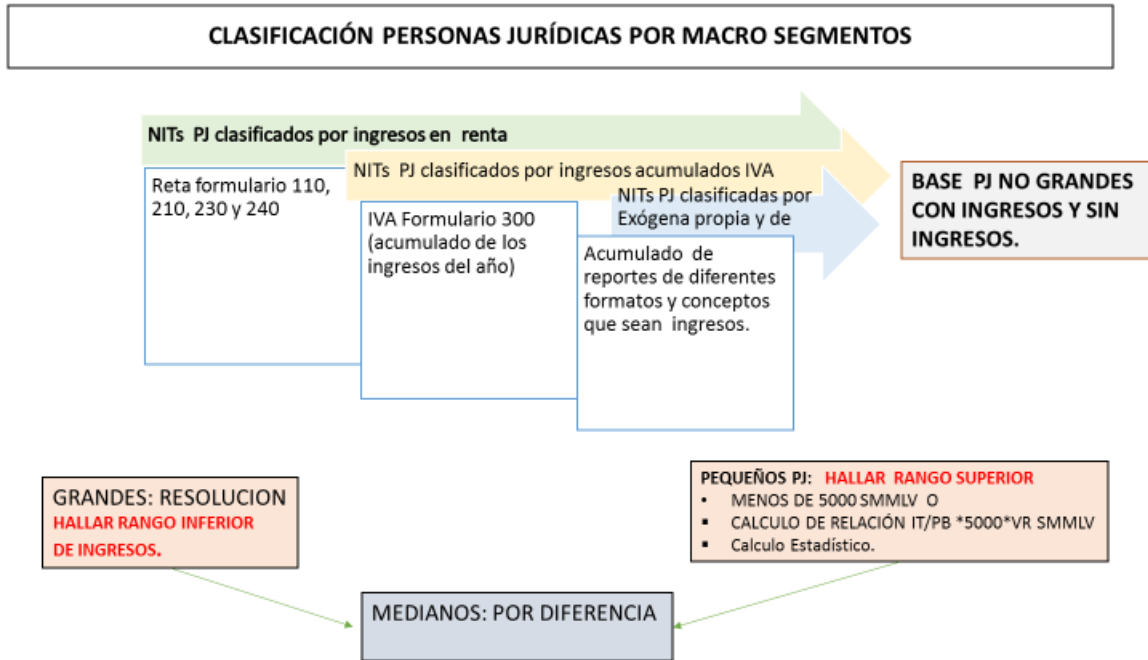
CLASIFICACIÓN PERSONAS JURÍDICAS POR MACRO SEGMENTOS

NITs PJ clasificados por ingresos en renta

Reta formulario 110, 210, 230 y 240

NITs PJ clasificados por ingresos acumulados IVA

IVA Formulario 300 (acumulado de los ingresos del año)

NITs PJ clasificadas por Exógena propia y de

Acumulado de reportes de diferentes formatos y conceptos que sean ingresos.

BASE PJ NO GRANDES CON INGRESOS Y SIN INGRESOS.

GRANDES: RESOLUCION
HALLAR RANGO INFERIOR DE INGRESOS.

PEQUEÑOS PJ: HALLAR RANGO SUPERIOR
• MENOS DE 5000 SMMLV O
▪ CALCULO DE RELACIÓN IT/PB *5000*VR SMMLV
▪ Calculo Estadístico.

MEDIANOS: POR DIFERENCIA